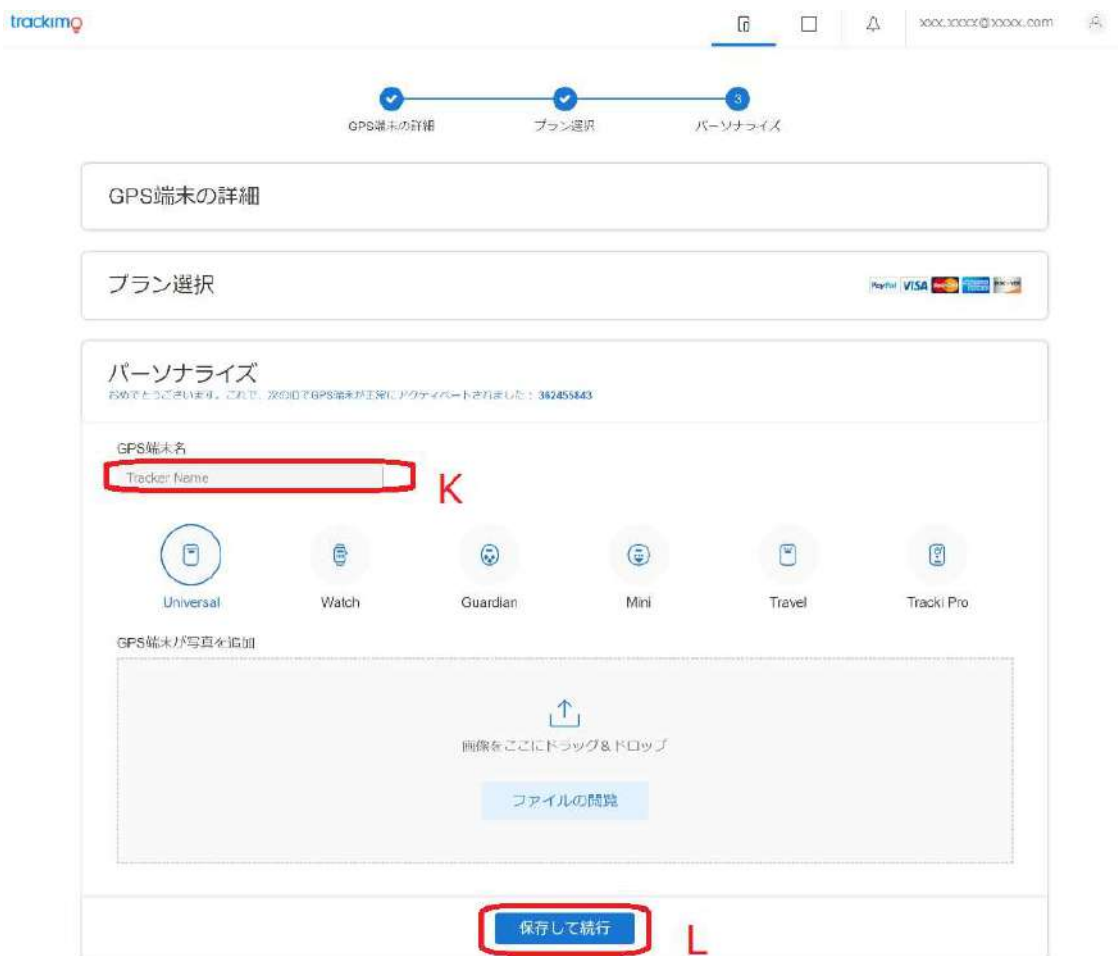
trackimo

xxx.xxxx@xxxx.com

3

GPS端末の詳細 プラン選択 パーソナライズ

GPS端末の詳細

プラン選択

PayPal VISA

パーソナライズ

おめでとうございます。これで、次のIDでGPS端末が正常にアクティベートされました： 362455843

GPS端末名

Tracker Name

K

Universal Watch Guardian Mini Travel Tracki Pro

GPS端末の写真を追加

画像をここにドラッグ＆ドロップ

ファイルの閲覧

保存して続行

L